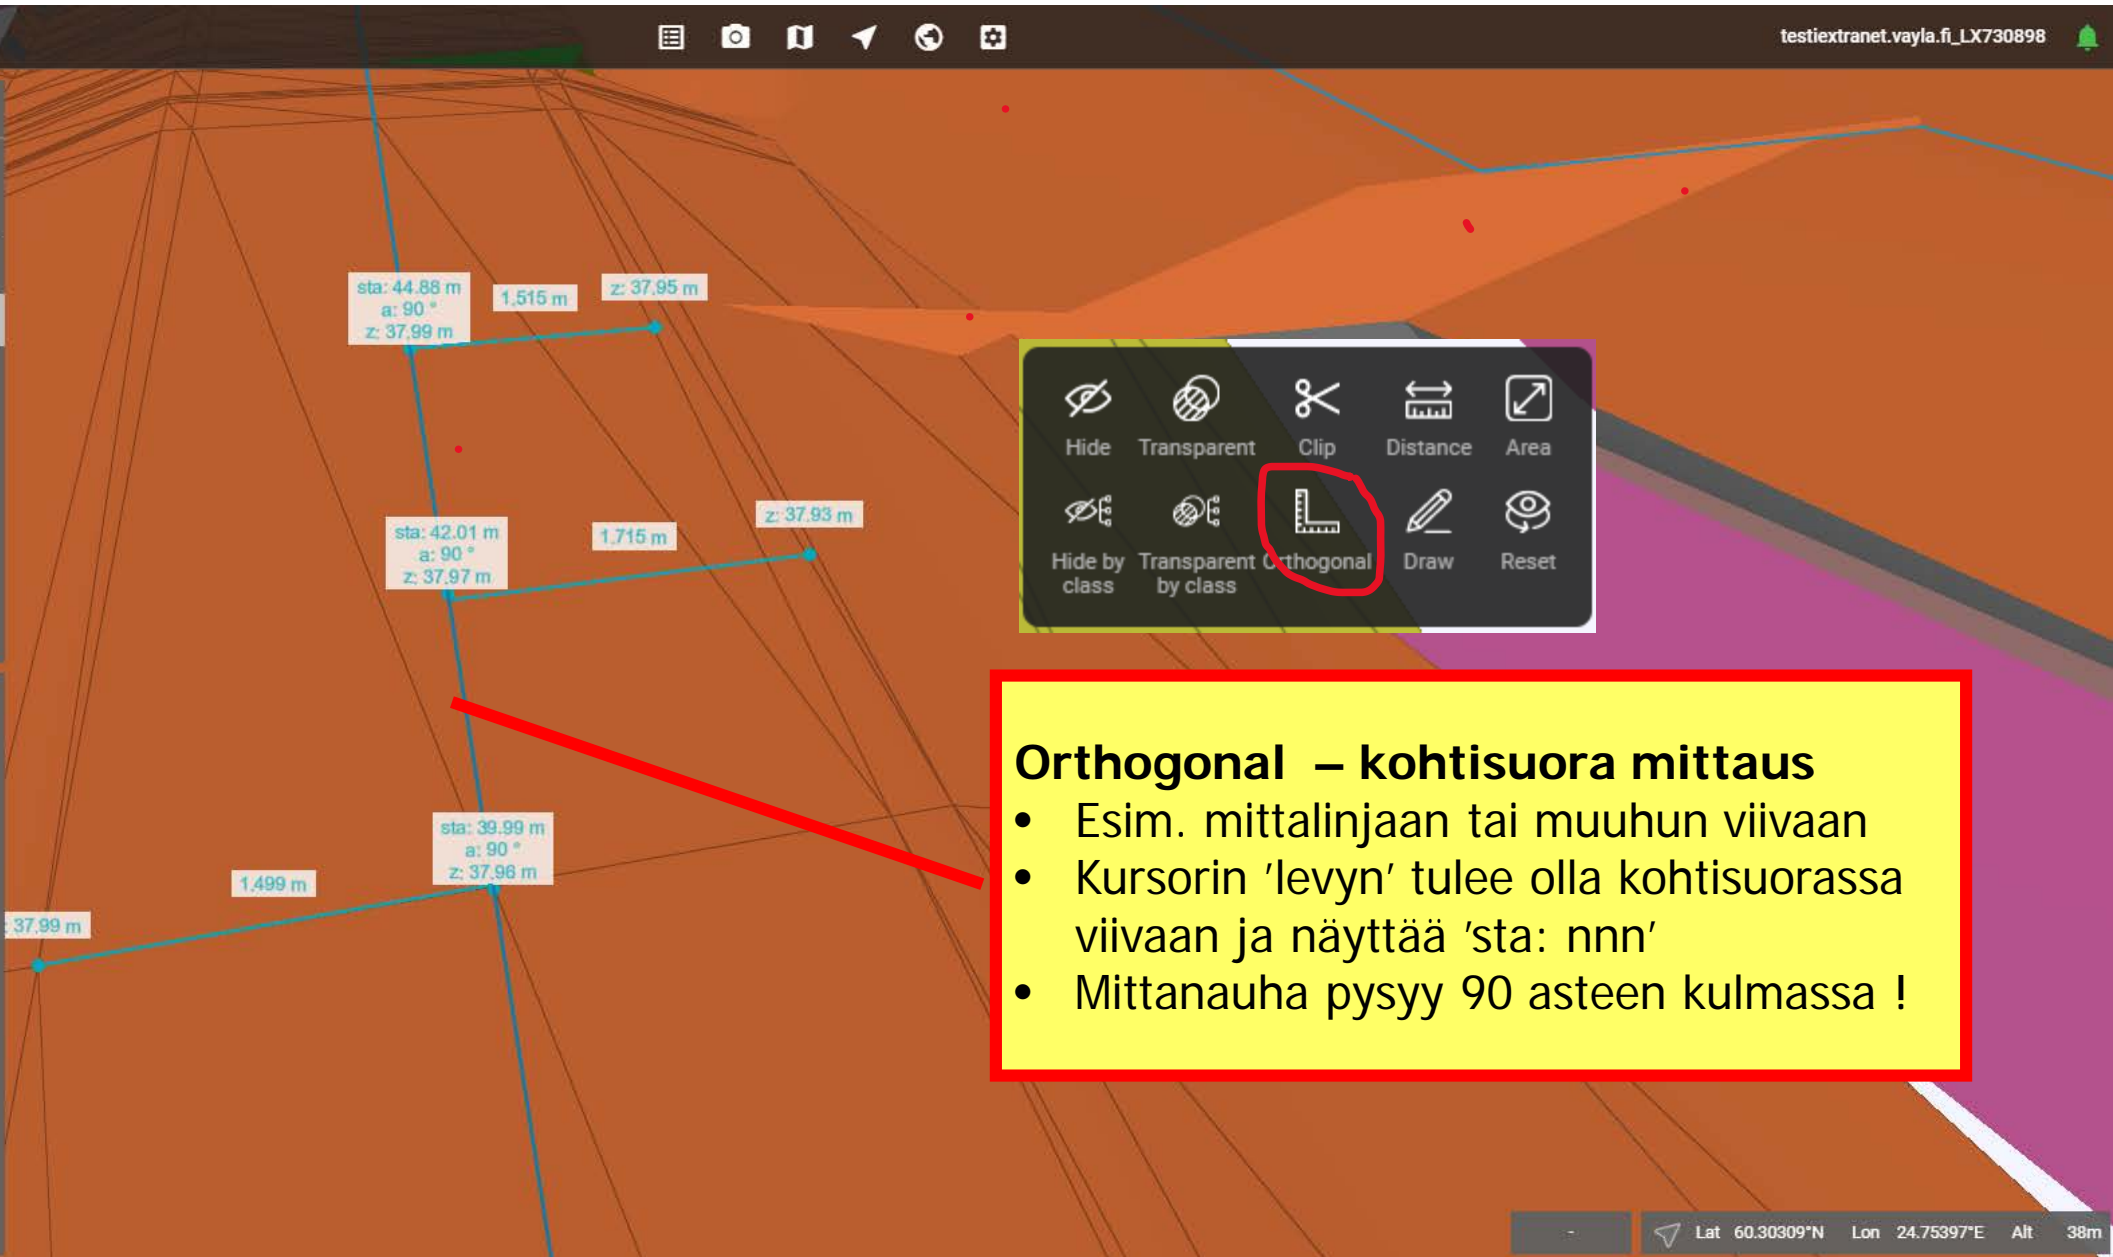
testiextranet.vayla.fi_LX730898

sta: 44.88 m
a: 90 °
z: 37.99 m

1.515 m

z: 37.95 m

sta: 42.01 m
a: 90 °
z: 37.97 m

1.715 m

z: 37.93 m

sta: 39.99 m
a: 90 °
z: 37.96 m

1.499 m

37.99 m

Hide
Transparent
Clip
Distance
Area
Hide by class
Transparent by class
Orthogonal
Draw
Reset

**Orthogonal – kohtisuora mittaus**
- Esim. mittalinjaan tai muuhun viivaan
- Kursorin 'levyn' tulee olla kohtisuorassa viivaan ja näyttää 'sta: nnn'
- Mittanauha pysyy 90 asteen kulmassa !

-
Lat 60.30309°N Lon 24.75397°E Alt 38m